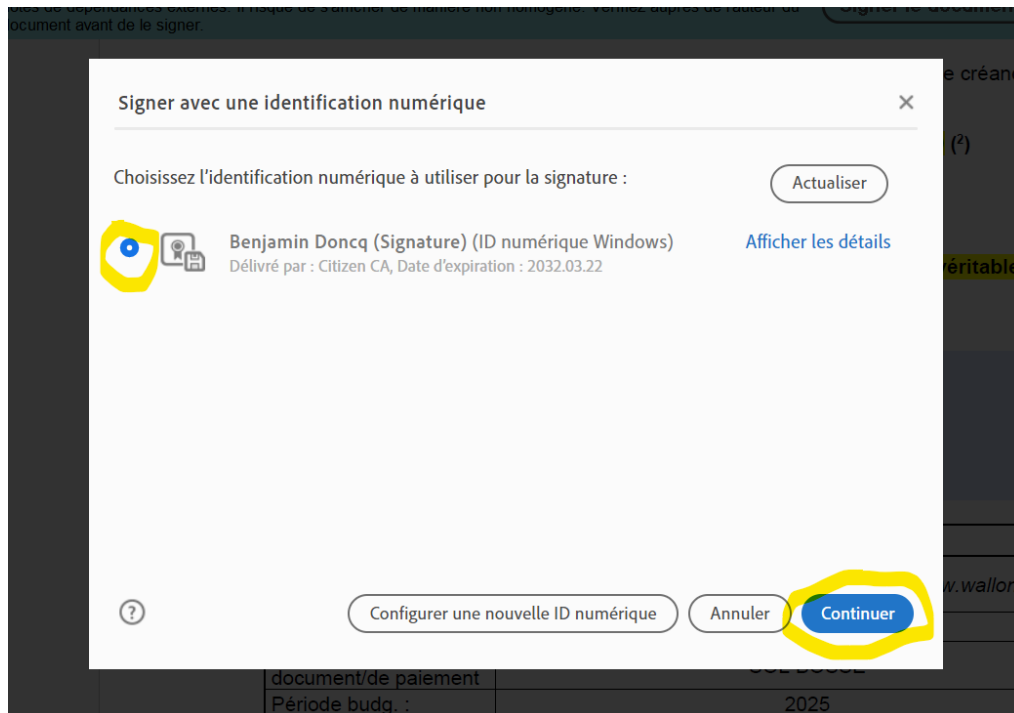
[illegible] de dépendances externes. Il risque de s'afficher de manière non homogène. Vérifiez auprès de l'auteur du document avant de le signer.

Signer le document

Signer avec une identification numérique

Choisissez l'identification numérique à utiliser pour la signature :

Actualiser

Benjamin Doncq (Signature) (ID numérique Windows)
Délivré par : Citizen CA, Date d'expiration : 2032.03.22

Afficher les détails

?

Configurer une nouvelle ID numérique

Annuler

Continuer

e créan

($^2$)

véritable

w.wallon

document/de paiement

Période budg. :

2025